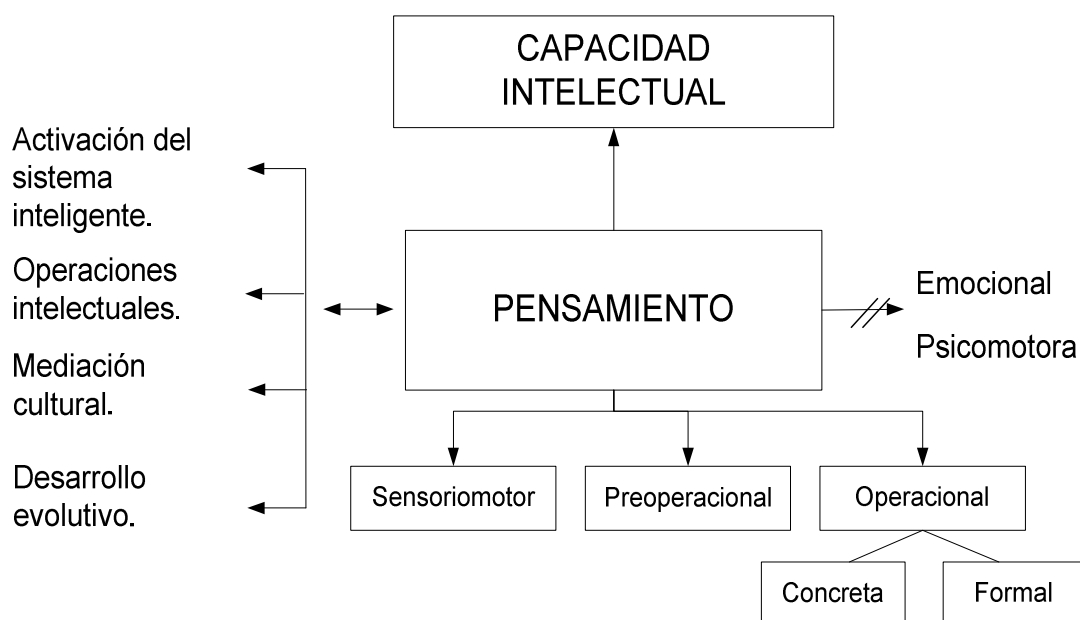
CAPACIDAD INTELECTUAL

Activación del sistema inteligente.

Operaciones intelectuales.

Mediación cultural.

Desarrollo evolutivo.

PENSAMIENTO

Emocional

Psicomotora

Sensoriomotor

Preoperacional

Operacional

Concreta

Formal